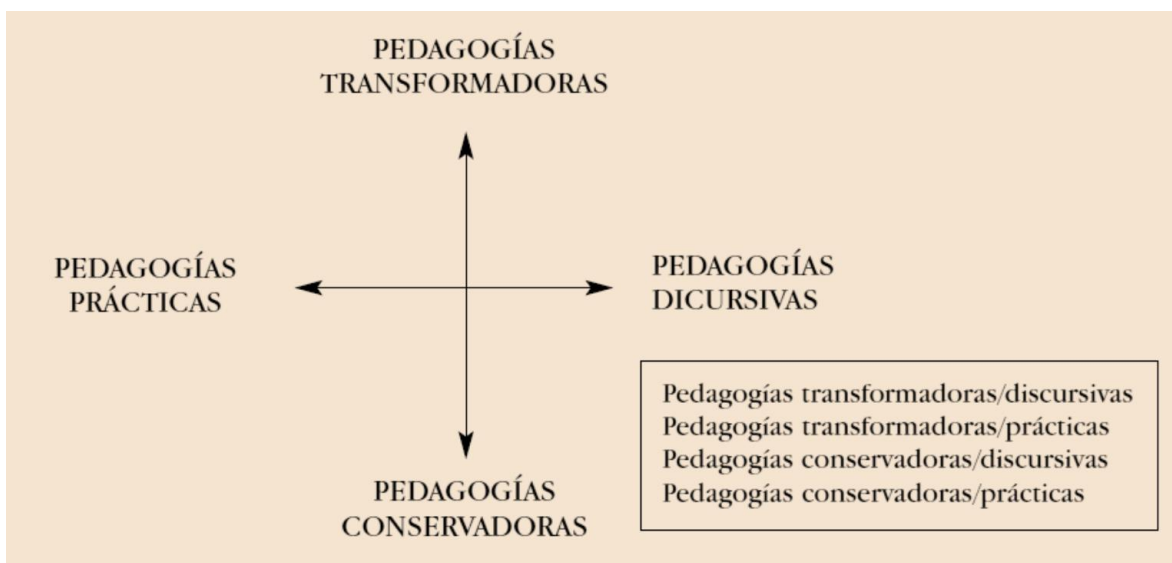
PEDAGOGÍAS TRANSFORMADORAS

PEDAGOGÍAS PRÁCTICAS

PEDAGOGÍAS DICURSIVAS

PEDAGOGÍAS CONSERVADORAS

Pedagogías transformadoras/discursivas
Pedagogías transformadoras/prácticas
Pedagogías conservadoras/discursivas
Pedagogías conservadoras/prácticas